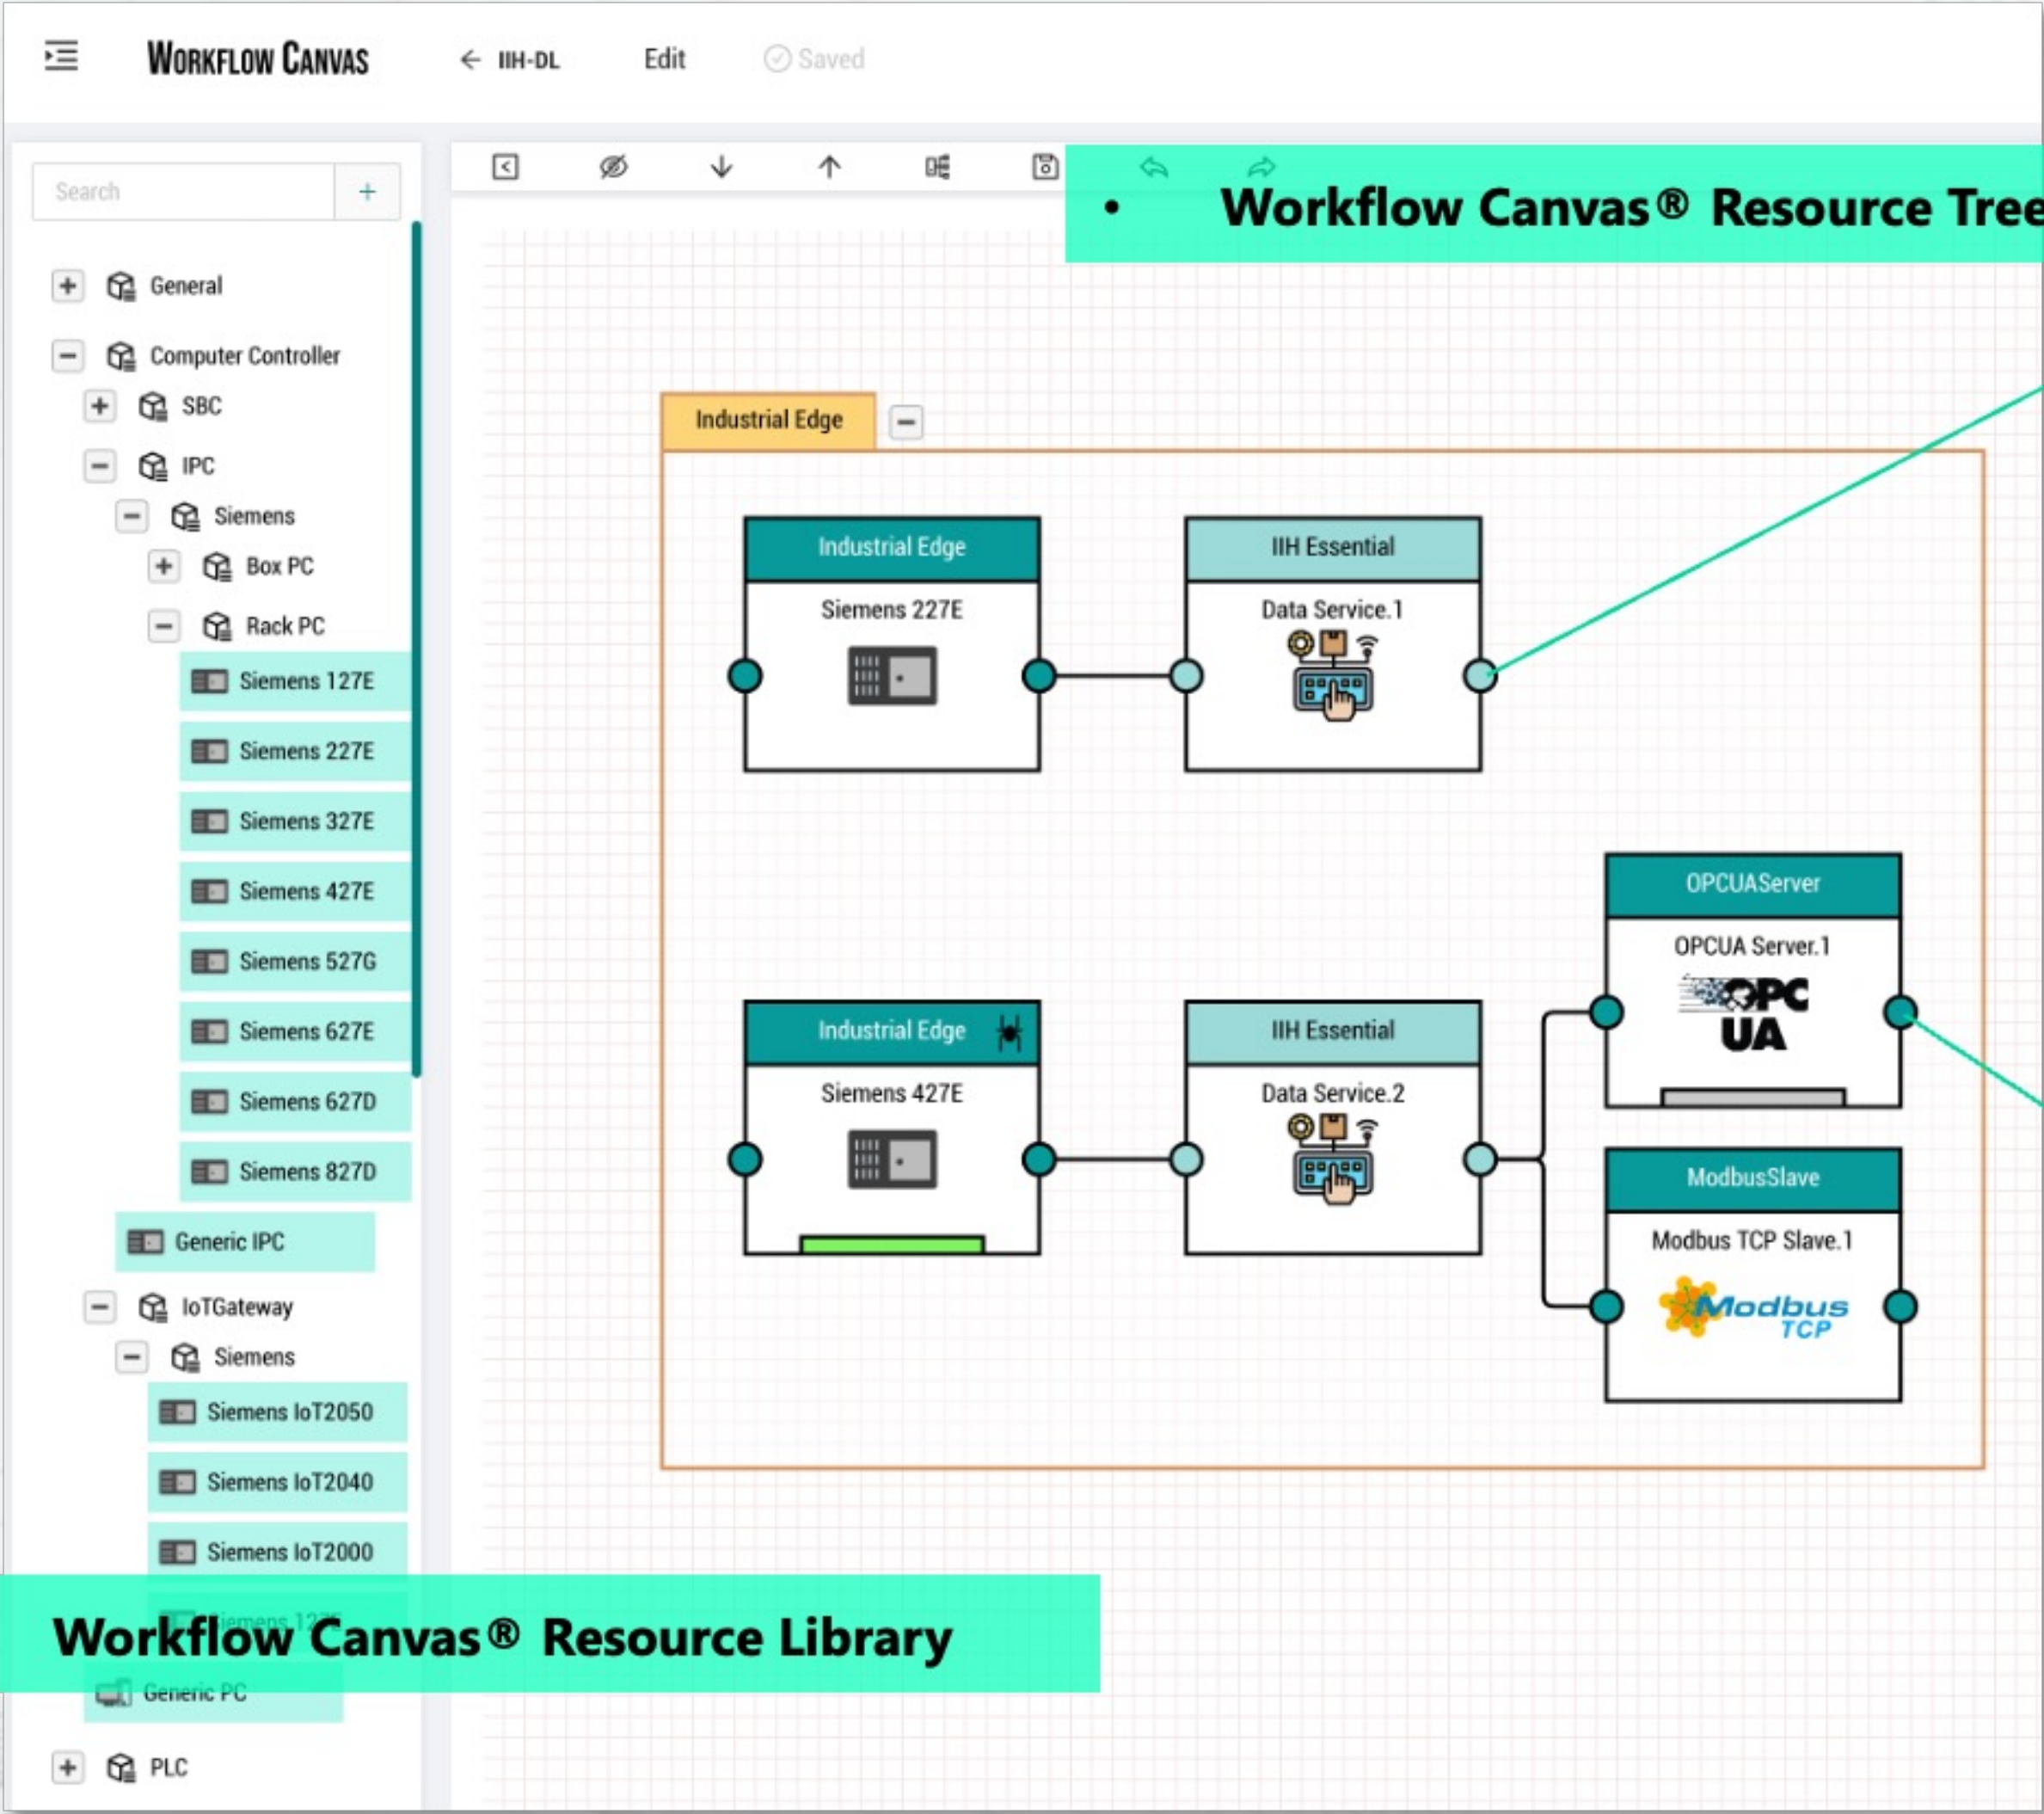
Workflow Canvas
IIH-DL
Edit
Saved

Search
+

General
Computer Controller
SBC
IPC
Siemens
Box PC
Rack PC
Siemens 127E
Siemens 227E
Siemens 327E
Siemens 427E
Siemens 527G
Siemens 627E
Siemens 627D
Siemens 827D
Generic IPC
IoTGateway
Siemens
Siemens IoT2050
Siemens IoT2040
Siemens IoT2000
Siemens 12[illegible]
Generic PC
PLC

• Workflow Canvas® Resource Tree

Industrial Edge

Industrial Edge
Siemens 227E

IIH Essential
Data Service.1

Industrial Edge
Siemens 427E

IIH Essential
Data Service.2

OPCUAServer
OPCUA Server.1
OPC UA

ModbusSlave
Modbus TCP Slave.1
Modbus TCP

Workflow Canvas® Resource Library